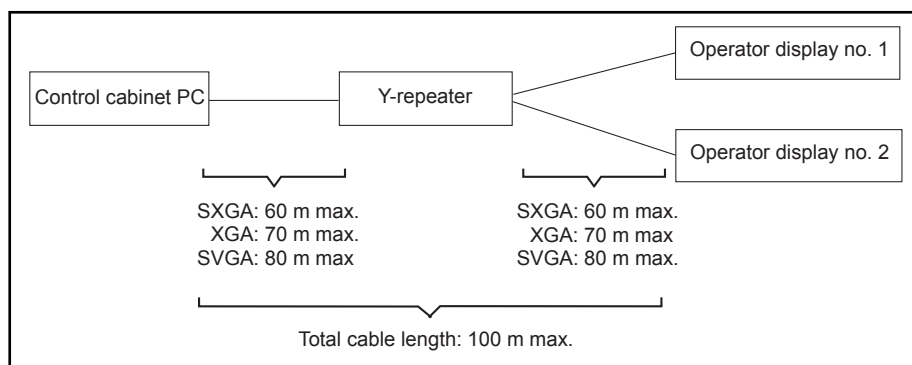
Operator display no. 1

Control cabinet PC

Y-repeater

Operator display no. 2

SXGA: 60 m max.
XGA: 70 m max.
SVGA: 80 m max

SXGA: 60 m max.
XGA: 70 m max
SVGA: 80 m max.

Total cable length: 100 m max.